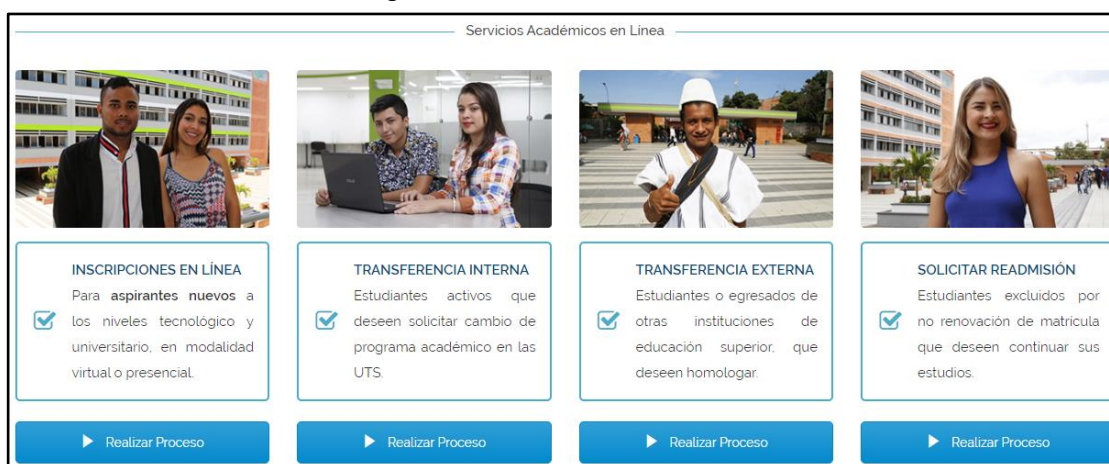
Servicios Académicos en Línea

INSCRIPCIONES EN LÍNEA
Para **aspirantes nuevos** a los niveles tecnológico y universitario, en modalidad virtual o presencial.

Realizar Proceso

TRANSFERENCIA INTERNA
Estudiantes activos que deseen solicitar cambio de programa académico en las UTS.

Realizar Proceso

TRANSFERENCIA EXTERNA
Estudiantes o egresados de otras instituciones de educación superior, que deseen homologar.

Realizar Proceso

SOLICITAR READMISIÓN
Estudiantes excluidos por no renovación de matrícula que deseen continuar sus estudios.

Realizar Proceso